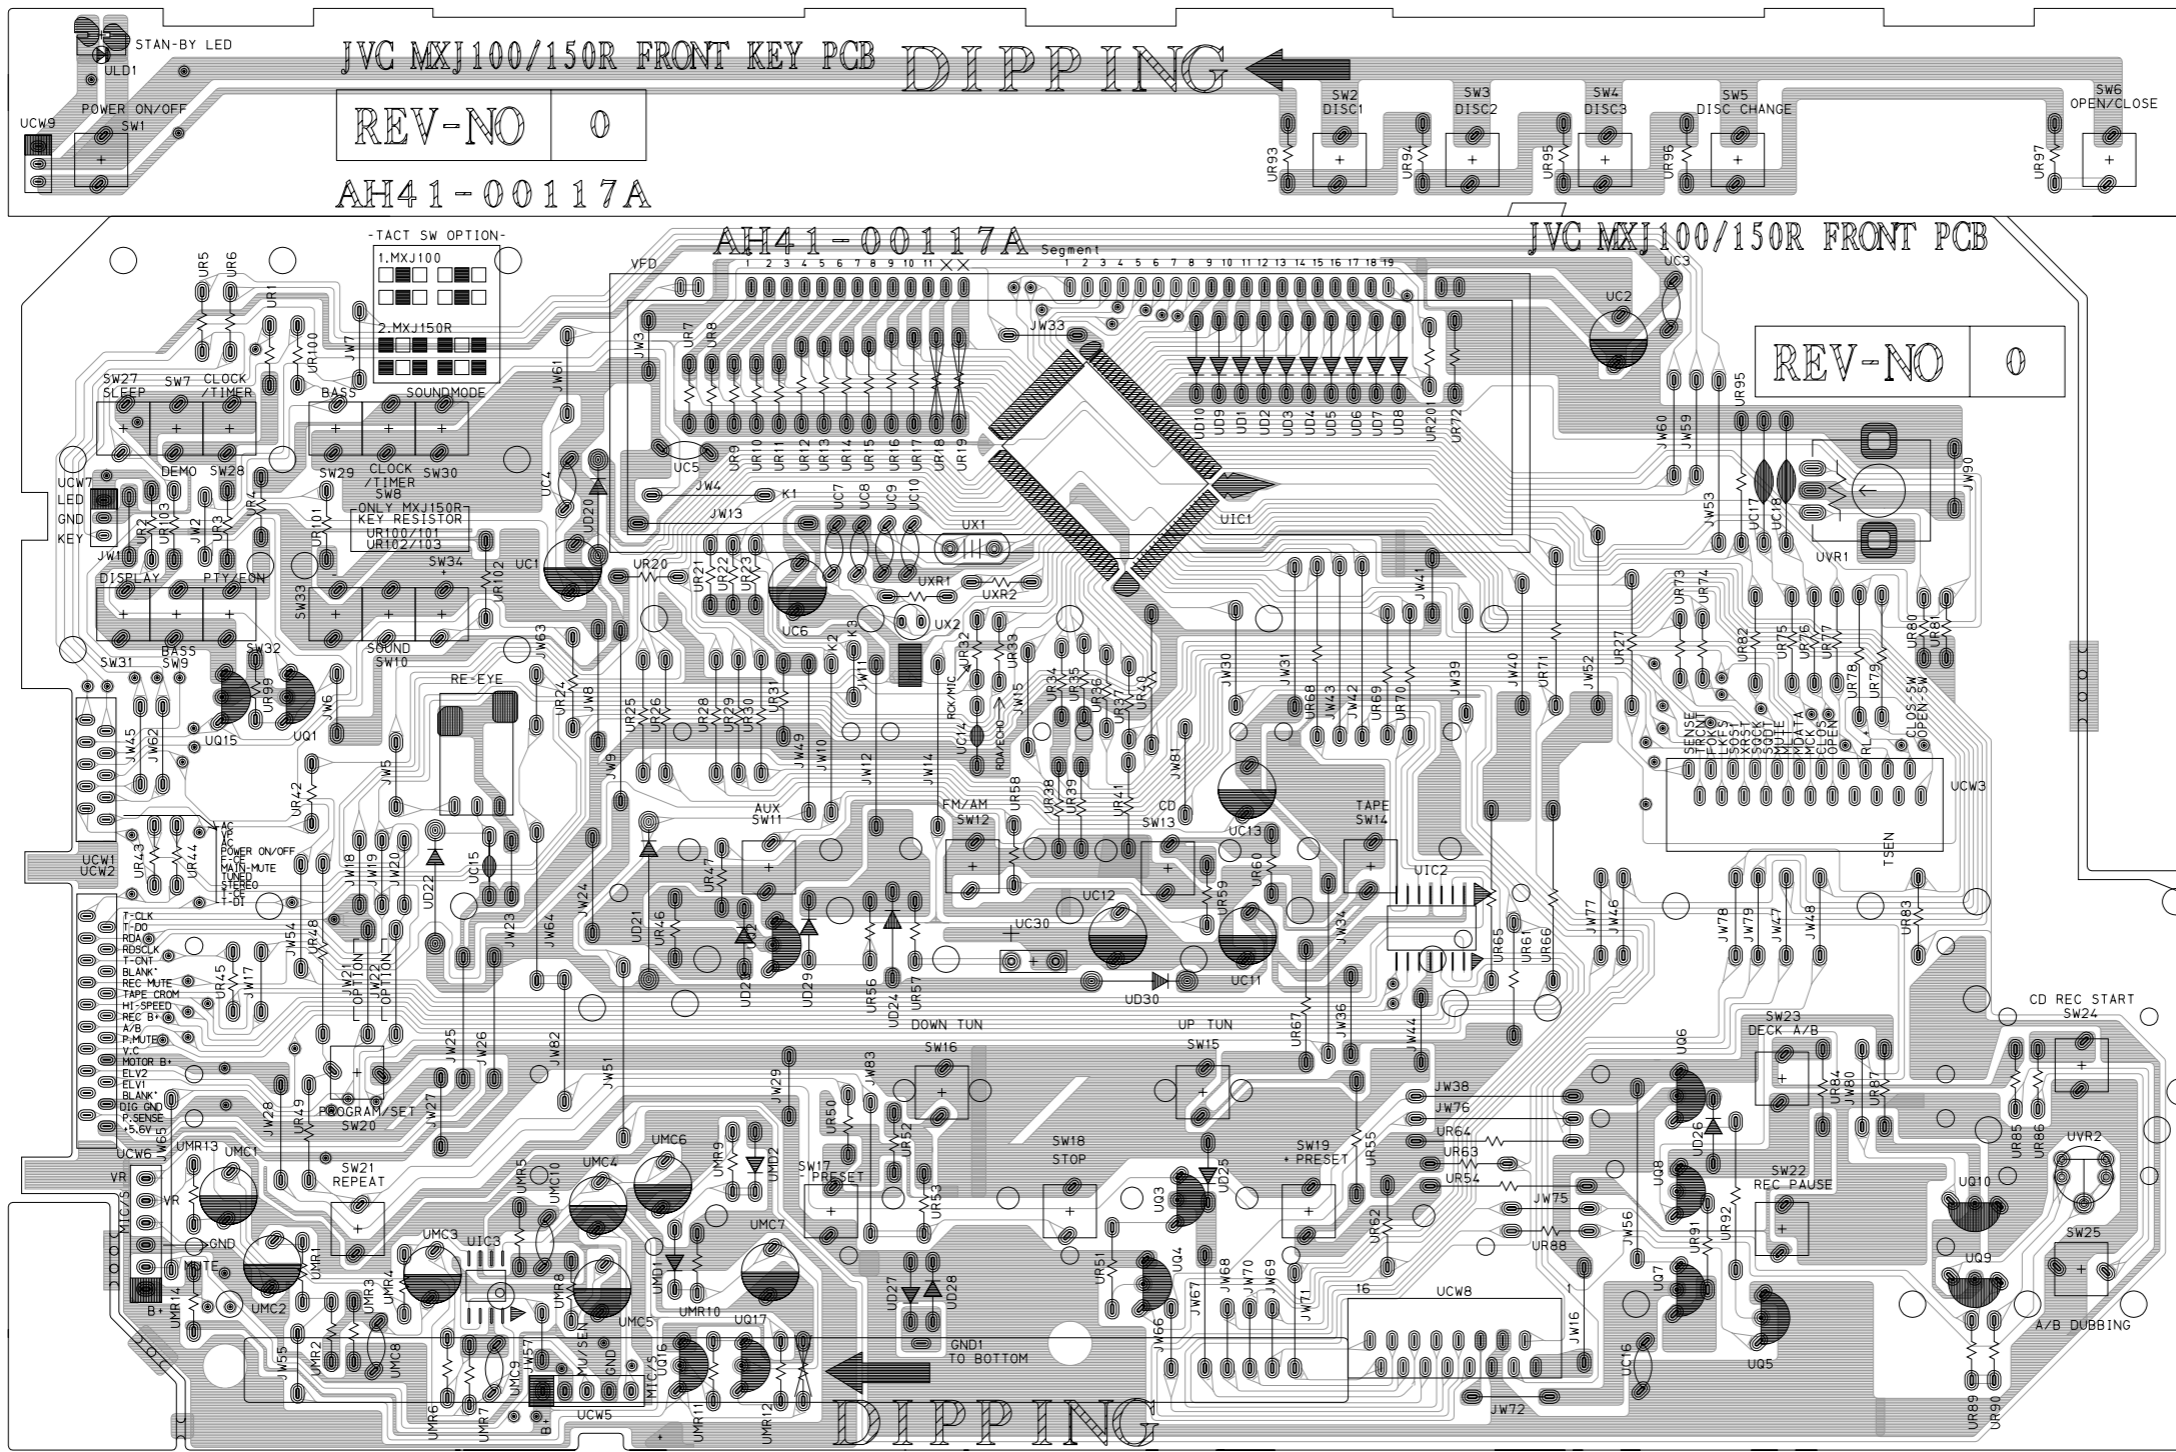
STAN-BY LED
ULD1
JVC MXJ100/150R FRONT KEY PCB
DIPPING
REV-NO 0
AH41-00117A
UCW9
POWER ON/OFF
SW1
SW2 DISC1
SW3 DISC2
SW4 DISC3
SW5 DISC CHANGE
SW6 OPEN/CLOSE
UR93 UR94 UR95 UR96 UR97

-TACT SW OPTION-
1.MXJ100
2.MXJ150R
AH41-00117A
Segment
JVC MXJ100/150R FRONT PCB
REV-NO 0
VFD
UC3
UC2
JW33
UR5 UR6 UR1 UR100 JW7
SW27 SLEEP
SW7 CLOCK /TIMER
BASS
SOUNDMODE
JW3 UR7 UR8 JW61
UR9 UR10 UR11 UR12 UR13 UR14 UR15 UR16 UR17 UR18 UR19
UD10 UD9 UD1 UD2 UD3 UD4 UD5 UD6 UD7 UD8 UR201 UR72
UR95 JW60 JW59
UC5
DEMO SW28 SW29 CLOCK /TIMER SW8 SW30
UCW7 LED GND KEY
JW1 UR103 JW2 UR3 UR4 UR101
ONLY MXJ150R KEY RESISTOR UR100/101 UR102/103
UC4 UD20 JW4 K1 JW13
UC7 UC8 UC9 UC10
UX1
UIC1
JW53 UC17 UC18 UVR1 JW90
UC1 UR20 UR21 UR22 UR23 UC6
UXR1 UXR2
DISPLAY PTY/EON SW34
SW33 SOUND SW10 UR102
BASS SW9 SW32 SW31
UR99 UQ15 UQ1 JW6
JW45 JW62
RE-EYE
JW63 UR24 JW8 UR25 UR26 UR28 UR29 UR30 UR31 K2 K3 JW11 UX2
UR32 UR33 RCK/MIC JW15 RDA/ECHO UC14
UR34 UR35 UR36 UR37 UR40
JW30 JW31 UR68 JW43 JW42 UR69 UR70 JW39 JW40 UR71 JW52 UR27
UR73 UR74 UR82 UR75 UR76 UR77 UR78 UR79 UR80 UR81
SENSE TRCNT FOK SCLS LOCK XRST SQCK SQDT MUTE MDATA MCK CLOS OPEN RL+ CLOS-SW OPEN-SW
UCW3 TSEN
JW9 JW49 JW10 JW12 JW14
UR42 JW5
UR58 UR38 UR39 UR41 JW81
AUX SW11 FM/AM SW12 CD SW13 TAPE SW14
UC13
UCW1 UCW2
UR43 UR44
AC CTRL POWER ON/OFF P.CTL MAIN-MUTE TUNED STEREO T-CE T-DI
JW18 JW19 JW20
UD22 UC15
UR47 UR59 UR60
UIC2
T-CLK T-DO RDA RDSCLK T-CNT BLANK' REC MUTE TAPE CROM HI-SPEED REC B+ A/B P.MUTE V.C MOTOR B+ ELV2 ELV1 BLANK' DIG GND P.SENSE +5.6V
JW54 UR48 UR45 JW17
JW21 OPTION JW22 OPTION
JW23 JW64 JW24 UD21 UR46
UD23 UD29 UR56 UD24 UR57
UC30 UC12 UC11 UD30
JW34 UR65 UR61 UR66 JW77 JW46 JW78 JW79 JW47 JW48 UR83
DOWN TUN UP TUN
UR67 JW36 JW44
CD REC START SW24
SW23 DECK A/B
UQ6
JW25 JW26 JW82 JW51 JW29 JW83
SW16 SW15
PROGRAM/SET SW20
JW28 UR49 JW27
JW38 JW76 UR64 UR63 UR54 UR55
UR84 JW80 UR87 UR85 UR86
UVR2
UCW6 VR MIC/S VR JW65 UMR13 UMC1
SW21 REPEAT
UMC6 UMR9 UMD2 UMR5 UMC10 UMC4
UR50 UR52 SW17 PRESET UR53
SW18 STOP UQ3 UD25
SW19 PRESET
UD26 UQ8
SW22 REC PAUSE
UQ10
GND MUTE UMR1 UMC2 UMR14 B+
UMC3 UIC3 UMR3 UMR4 UMR8 UMC5 UMC7
UMD1 UMR10
UR51 UQ4 JW68 JW70 JW69 JW67 JW71
UR62 JW75 UR88
JW56 UR91 UR92 UQ7
SW25
UQ9
UD27 UD28
GND1 TO BOTTOM
UCW8
JW66 JW16
UQ5
A/B DUBBING
JW55 UMR2 UMC8 UMR6 UMR7 UMC9 JW57 MU/SEN GND MIC/S
UCW5 B+
UC16 UQ17 UMR11 UMR12
DIPPING
JW72
UC16
UR89 UR90